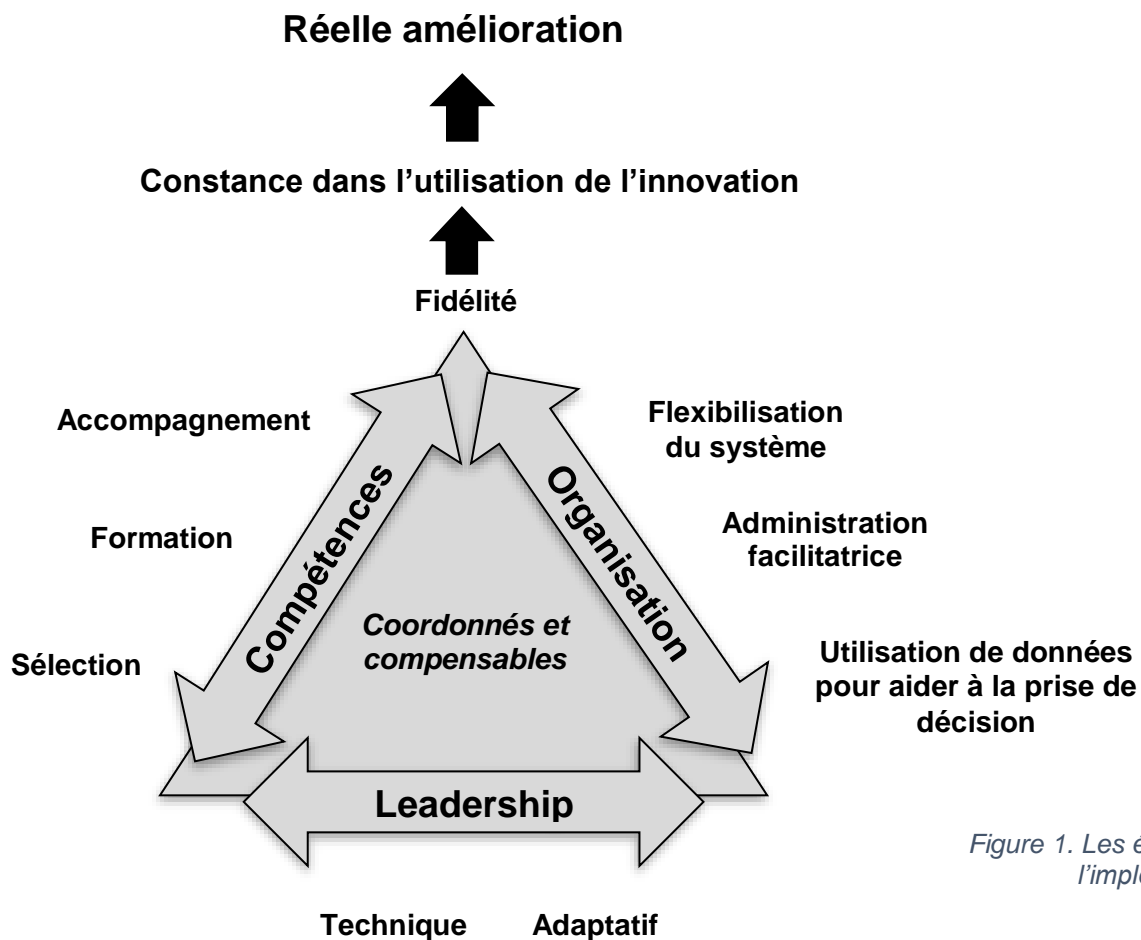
Réelle amélioration

Constance dans l'utilisation de l'innovation

Fidélité

Accompagnement

Formation

Sélection

Compétences

Organisation

Flexibilisation du système

Administration facilitatrice

Utilisation de données pour aider à la prise de décision

Coordonnés et compensables

Leadership

Technique

Adaptatif

Figure 1. Les é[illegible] l'impl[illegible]